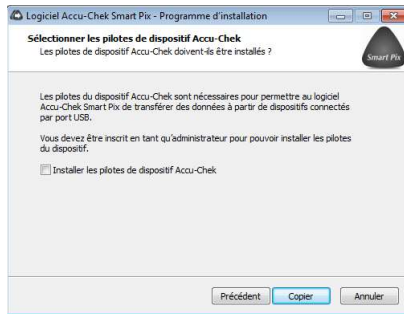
Logiciel Accu-Chek Smart Pix - Programme d'installation

Sélectionner les pilotes de dispositif Accu-Chek
Les pilotes de dispositif Accu-Chek doivent-ils être installés ?

Smart Pix

Les pilotes du dispositif Accu-Chek sont nécessaires pour permettre au logiciel Accu-Chek Smart Pix de transférer des données à partir de dispositifs connectés par port USB.

Vous devez être inscrit en tant qu'administrateur pour pouvoir installer les pilotes du dispositif.

Installer les pilotes de dispositif Accu-Chek

Précédent Copier Annuler